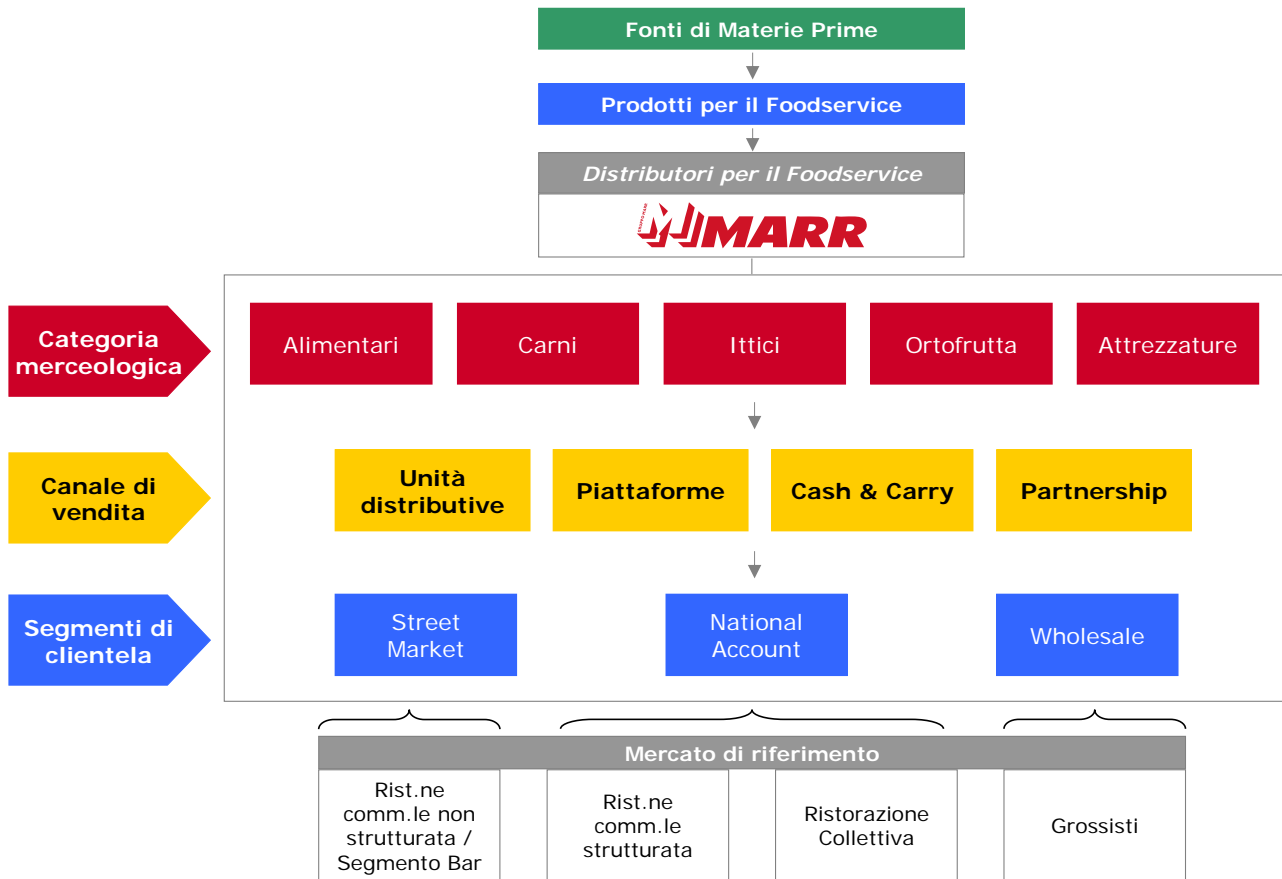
Fonti di Materie Prime

Prodotti per il Foodservice

Distributori per il Foodservice

MARR

Categoria merceologica

Alimentari

Carni

Ittici

Ortofrutta

Attrezzature

Canale di vendita

Unità distributive

Piattaforme

Cash & Carry

Partnership

Segmenti di clientela

Street Market

National Account

Wholesale

Mercato di riferimento

Rist.ne comm.le non strutturata / Segmento Bar

Rist.ne comm.le strutturata

Ristorazione Collettiva

Grossisti